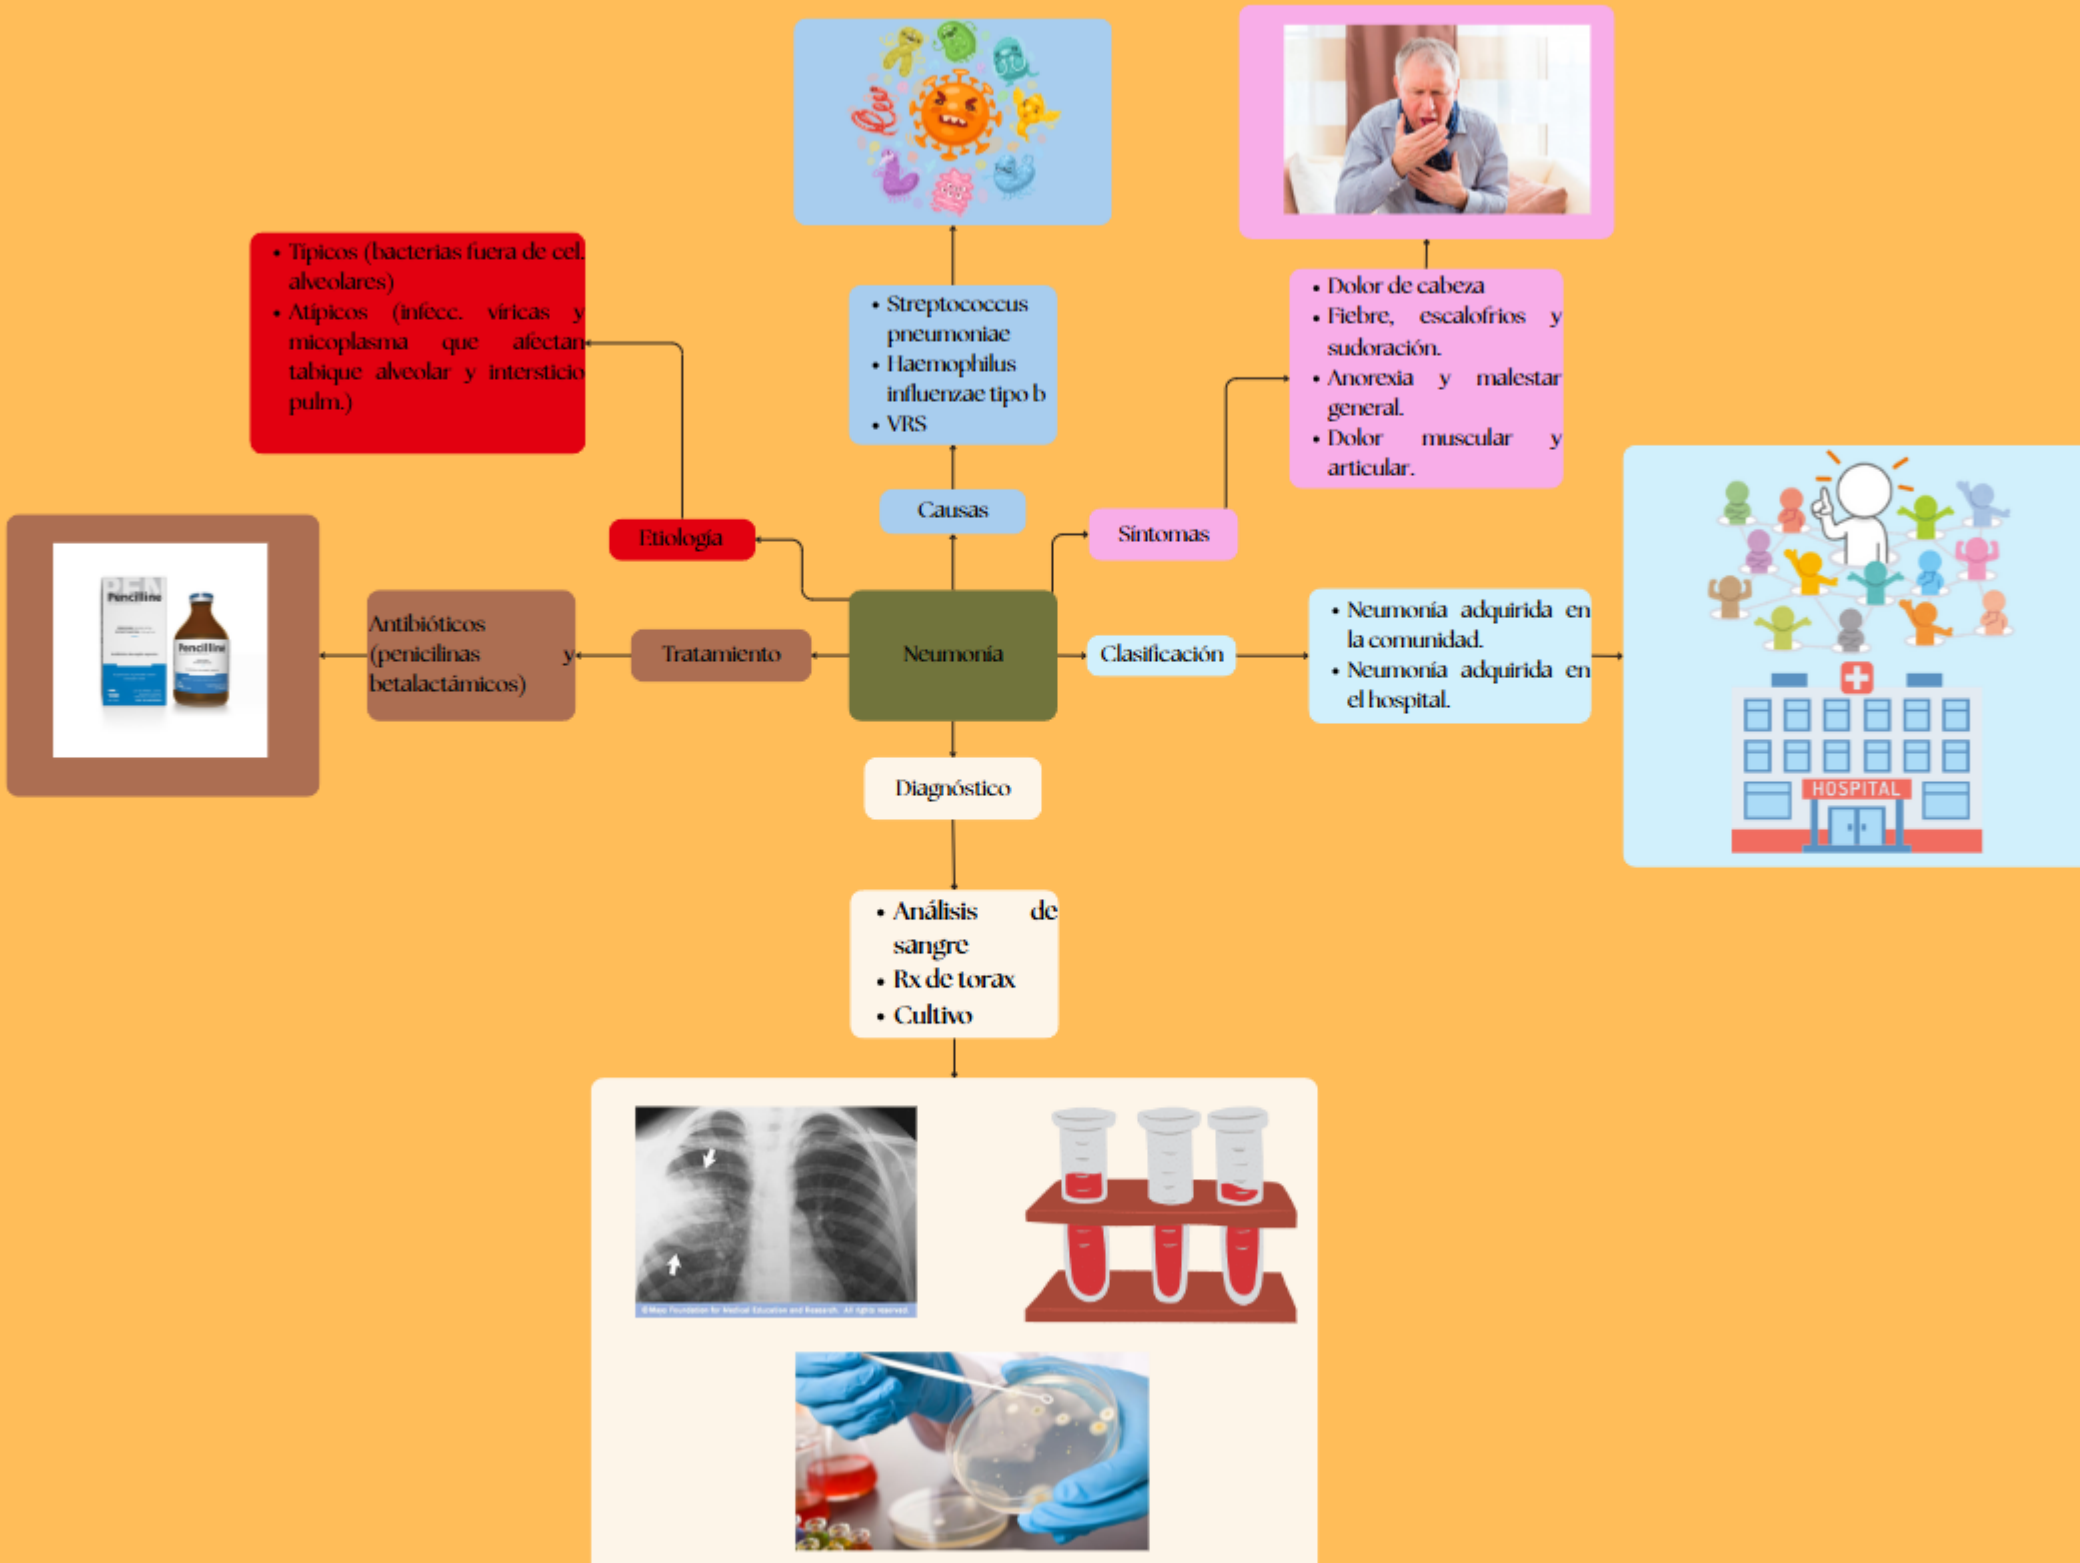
Neumonía

Etiología

- Típicos (bacterias fuera de cel. alveolares)
- Atípicos (infecc. víricas y micoplasma que afectan tabique alveolar y intersticio pulm.)

Causas

- Streptococcus pneumoniae
- Haemophilus influenzae tipo b
- VRS

Síntomas

- Dolor de cabeza
- Fiebre, escalofríos y sudoración.
- Anorexia y malestar general.
- Dolor muscular y articular.

Clasificación

- Neumonía adquirida en la comunidad.
- Neumonía adquirida en el hospital.

HOSPITAL

Tratamiento

Antibióticos (penicilinas y betalactámicos)

Penciline

Penciline

Diagnóstico

- Análisis de sangre
- Rx de torax
- Cultivo